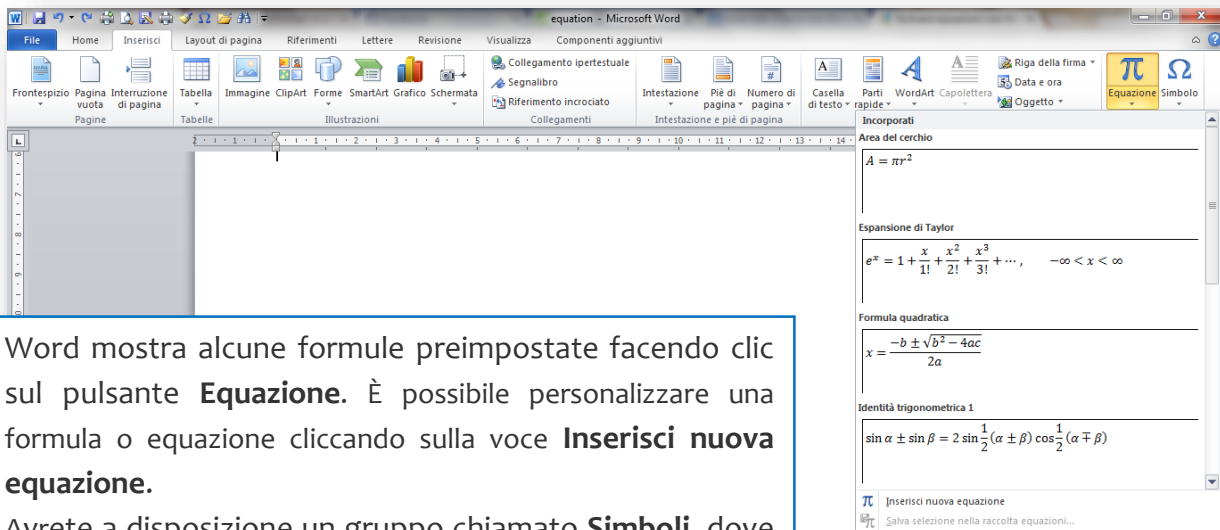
equation - Microsoft Word

File Home Inserisci Layout di pagina Riferimenti Lettere Revisione Visualizza Componenti aggiuntivi

Frontespizio Pagina vuota Interruzione di pagina
Pagine
Tabella
Tabelle
Immagine ClipArt Forme SmartArt Grafico Schermata
Illustrazioni
Collegamento ipertestuale
Segnalibro
Riferimento incrociato
Collegamenti
Intestazione Piè di pagina Numero di pagina
Intestazione e piè di pagina
Casella di testo Parti rapide WordArt Capolettera
Riga della firma
Data e ora
Oggetto
Equazione Simbolo

Incorporati
Area del cerchio
$A = \pi r^2$

Espansione di Taylor
$e^x = 1 + \frac{x}{1!} + \frac{x^2}{2!} + \frac{x^3}{3!} + \cdots, \quad -\infty < x < \infty$

Formula quadratica
$x = \frac{-b \pm \sqrt{b^2 - 4ac}}{2a}$

Identità trigonometrica 1
$\sin\alpha \pm \sin\beta = 2\sin\frac{1}{2}(\alpha \pm \beta)\cos\frac{1}{2}(\alpha \mp \beta)$

Inserisci nuova equazione
Salva selezione nella raccolta equazioni...

Word mostra alcune formule preimpostate facendo clic sul pulsante **Equazione**. È possibile personalizzare una formula o equazione cliccando sulla voce **Inserisci nuova equazione**.

Avrete a disposizione un gruppo chiamato **Simboli**, dove